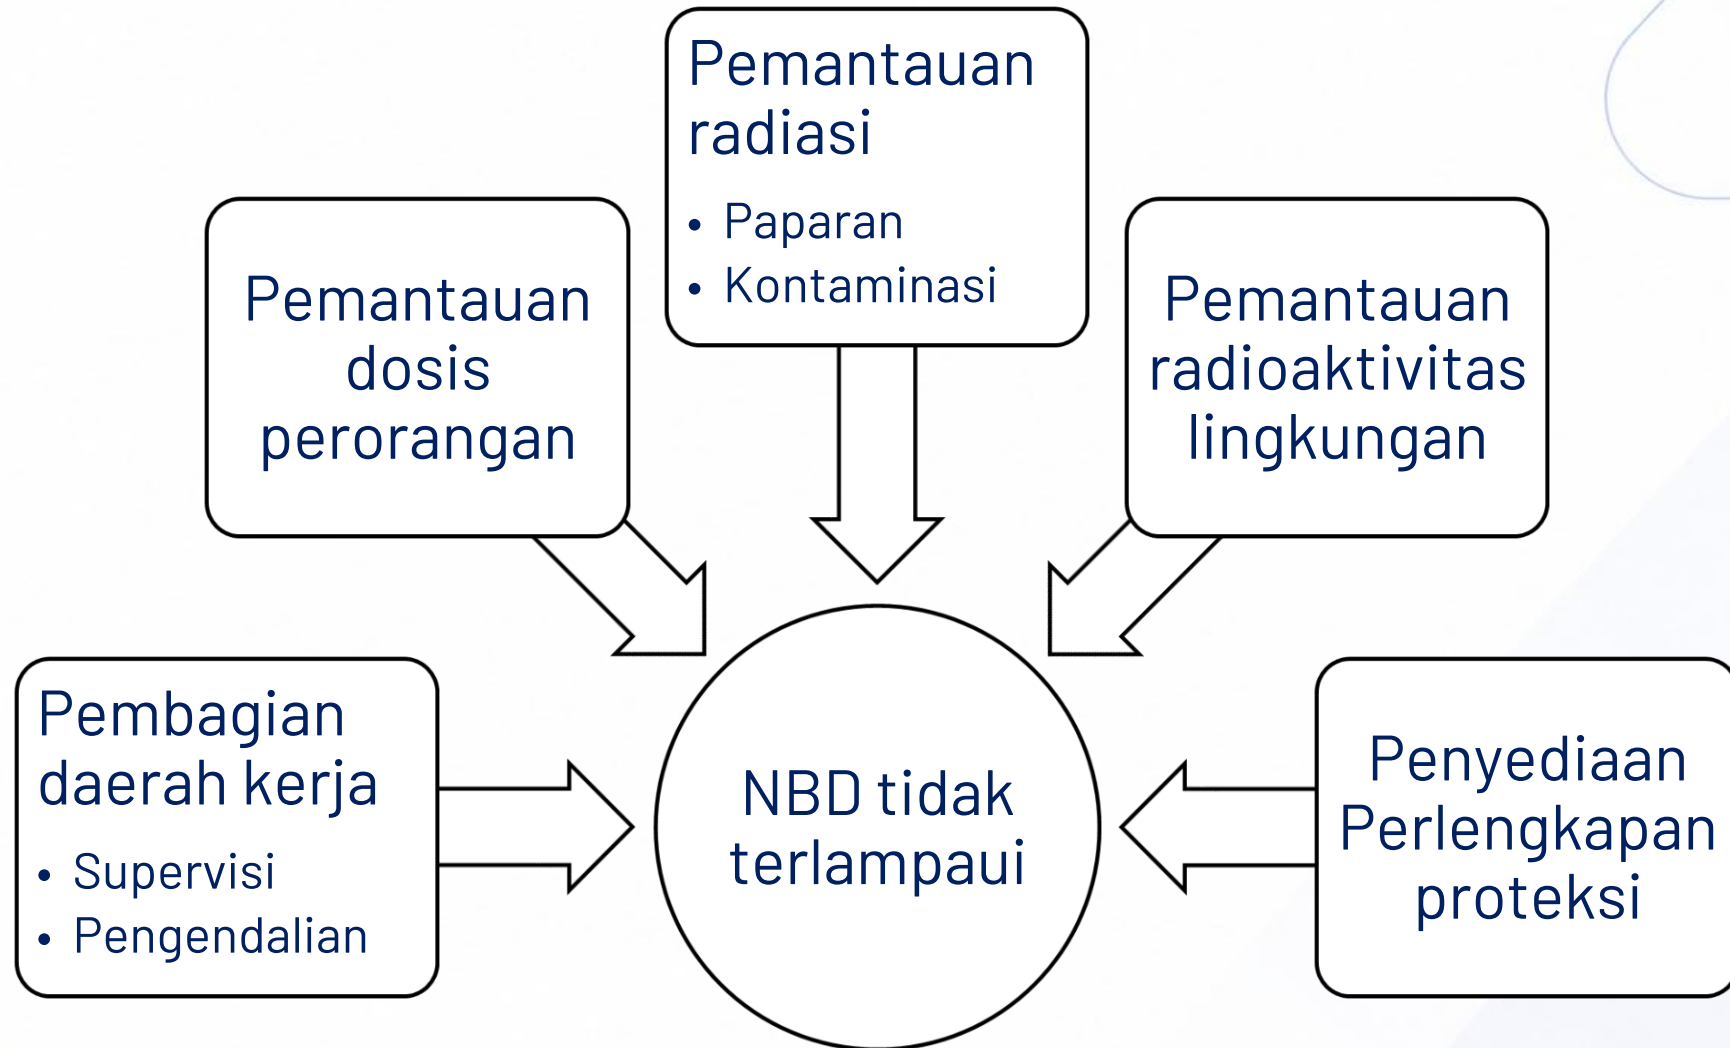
Pemantauan radiasi

- Paparan
- Kontaminasi

Pemantauan dosis perorangan

Pemantauan radioaktivitas lingkungan

Pembagian daerah kerja

- Supervisi
- Pengendalian

NBD tidak terlampaui

Penyediaan Perlengkapan proteksi